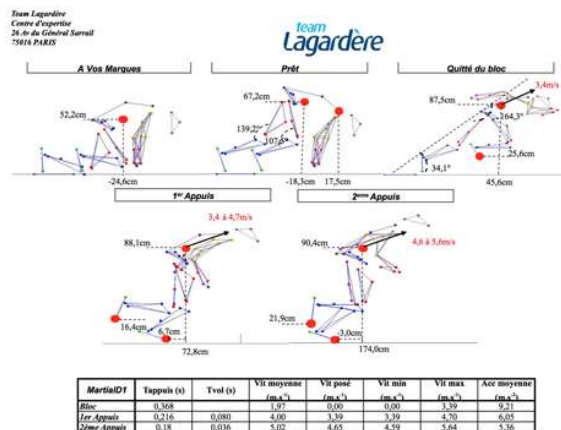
Team Lagardère
Centre d'expertise
26 Av du Général Sarrail
75016 PARIS

team Lagardère

A Vos Marques

Prêt

Quitté du bloc

52,2cm

-24,6cm

67,2cm

139,2°

107,6°

-18,3cm

17,5cm

87,5cm

3,4m/s

164,3°

25,6cm

34,1°

45,6cm

1er Appuis

2ème Appuis

88,1cm

3,4 à 4,7m/s

16,4cm

6,7cm

72,8cm

90,4cm

4,6 à 5,6m/s

21,9cm

-3,0cm

174,0cm

| MartialD1 | Tappuis (s) | Tvol (s) | Vit moyenne (m.s⁻¹) | Vit posé (m.s⁻¹) | Vit min (m.s⁻¹) | Vit max (m.s⁻¹) | Acc moyenne (m.s⁻²) |
|---|---|---|---|---|---|---|---|
| Bloc | 0,368 | | 1,97 | 0,00 | 0,00 | 3,39 | 9,21 |
| 1er Appuis | 0,216 | 0,080 | 4,00 | 3,39 | 3,39 | 4,70 | 6,05 |
| 2ème Appuis | 0,18 | 0,036 | 5,02 | 4,65 | 4,59 | 5,64 | 5,36 |